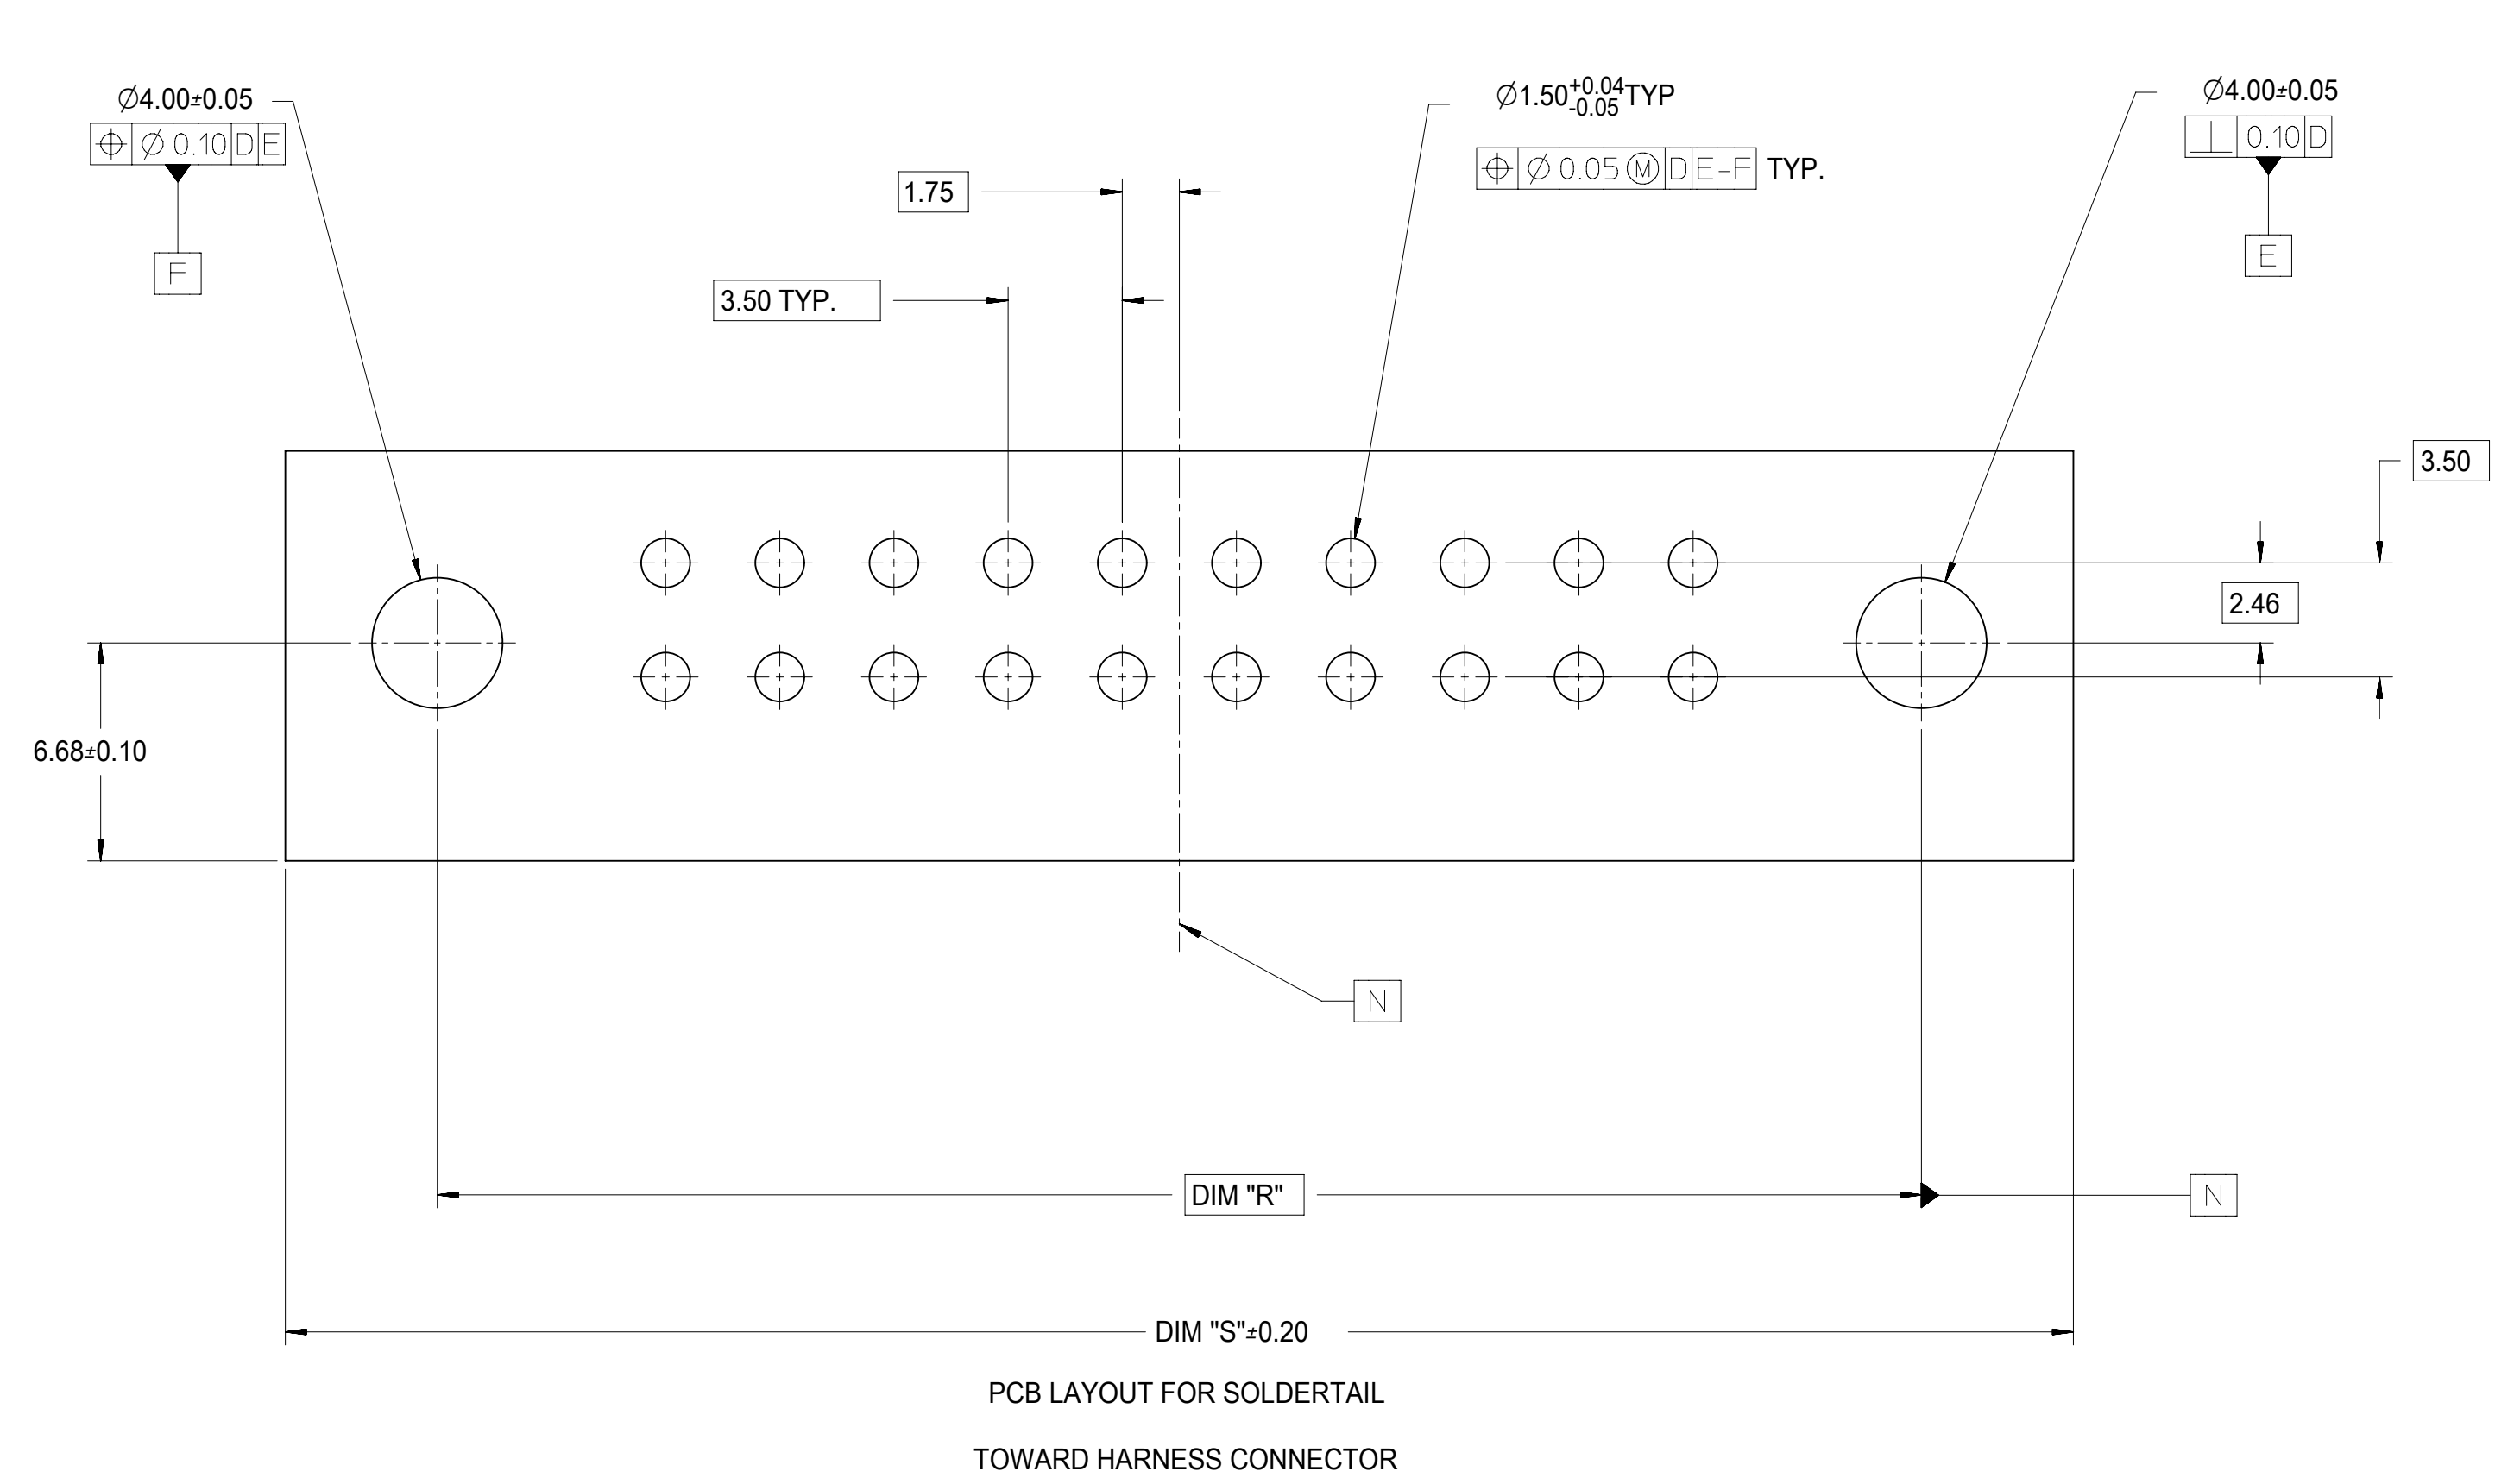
$\varnothing$4.00±0.05

| $\oplus$ | $\varnothing$ 0.10 | D | E |

F

1.75

3.50 TYP.

$\varnothing 1.50^{+0.04}_{-0.05}$TYP

| $\oplus$ | $\varnothing$ 0.05 Ⓜ | D | E-F | TYP.

$\varnothing$4.00±0.05

| $\perp$ | 0.10 | D |

E

3.50

2.46

6.68±0.10

N

DIM "R"

N

DIM "S"±0.20

PCB LAYOUT FOR SOLDERTAIL

TOWARD HARNESS CONNECTOR